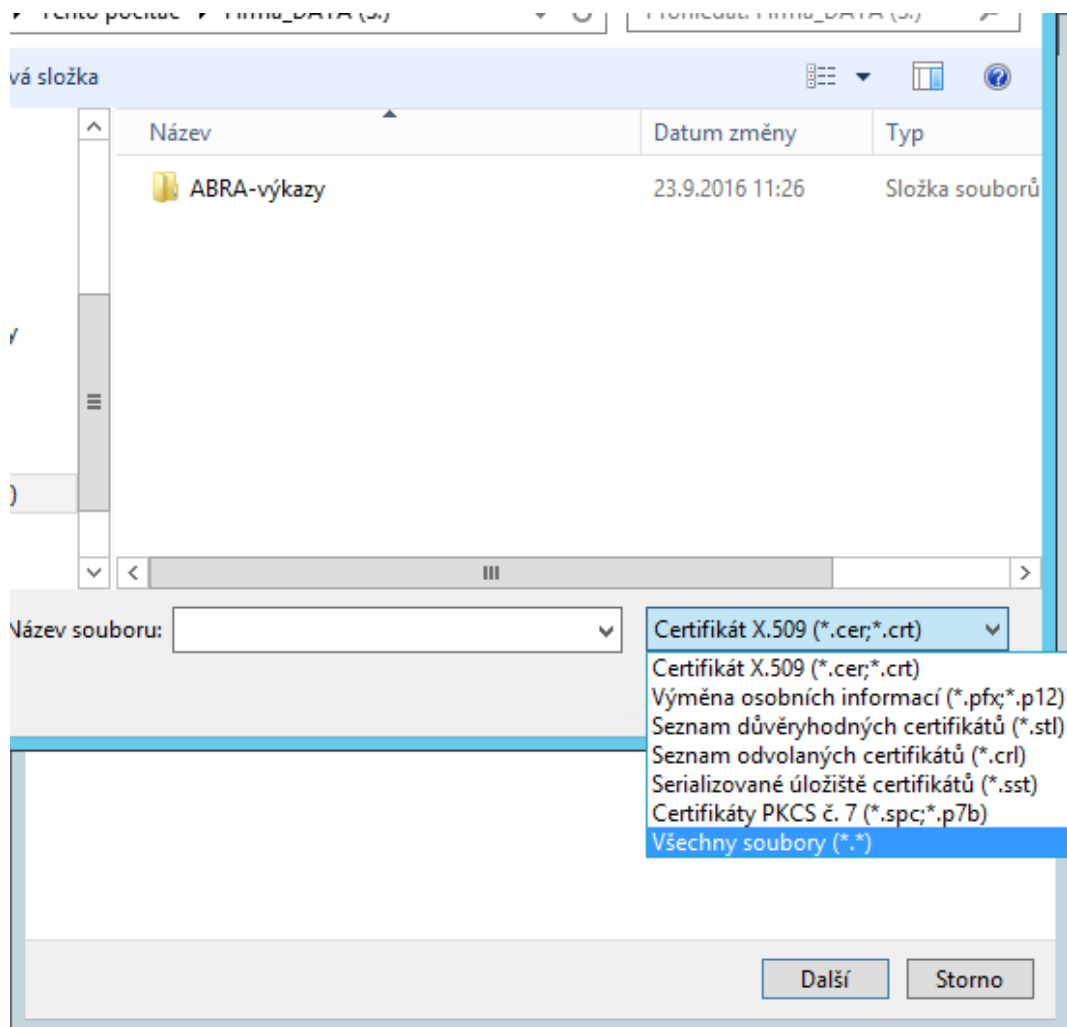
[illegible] ▸ Firma_DATA (S:)

Prohledat: Firma_DATA (S:)

vá složka

| Název | Datum změny | Typ |
|---|---|---|
| ABRA-výkazy | 23.9.2016 11:26 | Složka souborů |

Název souboru:

Certifikát X.509 (*.cer;*.crt)

Certifikát X.509 (*.cer;*.crt)
Výměna osobních informací (*.pfx;*.p12)
Seznam důvěryhodných certifikátů (*.stl)
Seznam odvolaných certifikátů (*.crl)
Serializované úložiště certifikátů (*.sst)
Certifikáty PKCS č. 7 (*.spc;*.p7b)
Všechny soubory (*.*)

Další
Storno